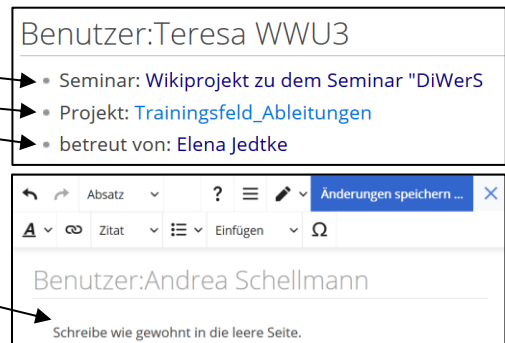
Benutzer:Teresa WWU3

- Seminar: Wikiprojekt zu dem Seminar "DiWerS
- Projekt: Trainingsfeld_Ableitungen
- betreut von: Elena Jedtke

Absatz ? Änderungen speichern ... ✕

A Zitat Einfügen Ω

Benutzer:Andrea Schellmann

Schreibe wie gewohnt in die leere Seite.